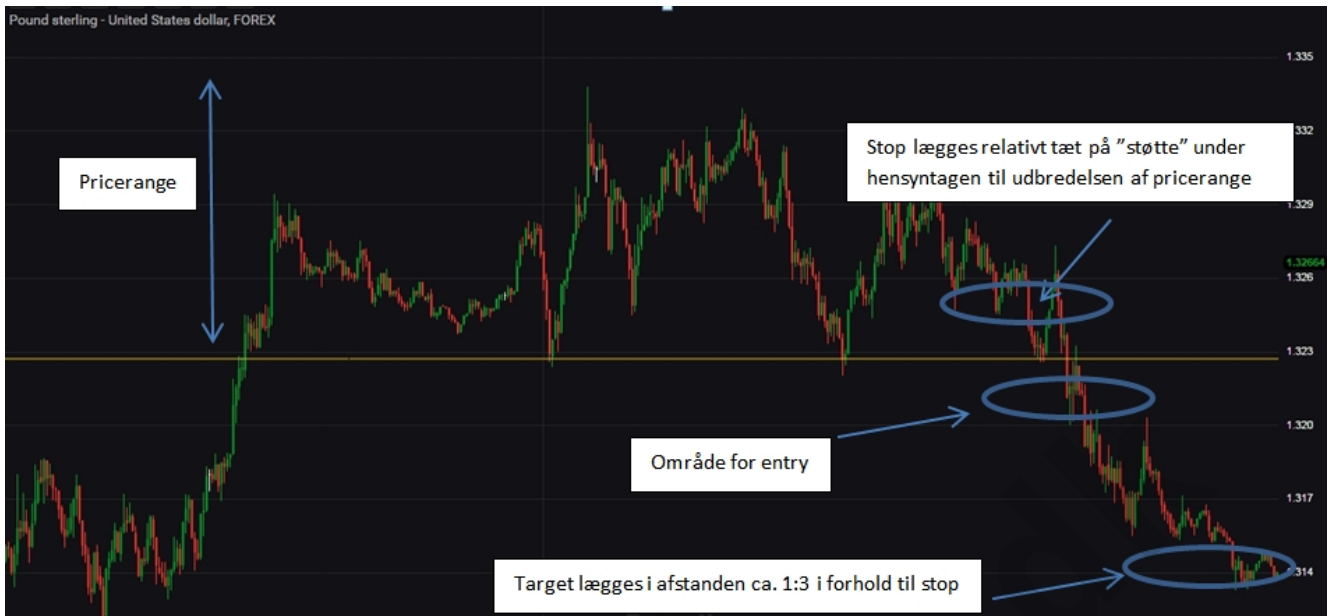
Pound sterling - United States dollar, FOREX

Pricerange

Stop lægges relativt tæt på "støtte" under hensyntagen til udbredelsen af pricerange

Område for entry

Target lægges i afstanden ca. 1:3 i forhold til stop

1.335
1.332
1.329
1.32664
1.326
1.323
1.320
1.317
1.314